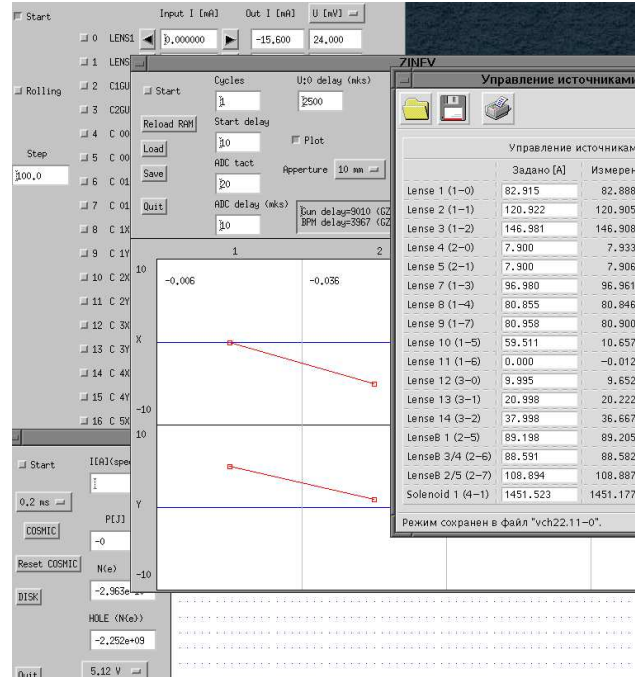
Start
Input I [mA]
Out I [mA]
U [mV]
0 LENS1
0,000000
-15.600
24.000
1 LENS
Rolling
2 C1GU
3 C2GU
4 C 00
Step
5 C 00
100.0
6 C 01
7 C 01
8 C 1X
9 C 1Y
10 C 2X
11 C 2Y
12 C 3X
13 C 3Y
14 C 4X
15 C 4Y
16 C 5X

Start
Cycles
1
U:0 delay (mks)
2500
Reload RAM
Start delay
Load
10
Plot
Save
ADC tact
Apperture 10 mm
20
Quit
ADC delay (mks)
10
Gun delay=9010 (GZ
BPM delay=3967 (GZ

1
2
10
-0.006
-0.036
X
-10
10
Y
-10

Start
I[A](spe
0.2 ms
COSMIC
P[J]
-0
Reset COSMIC
N(e)
DISK
-2.963e
HOLE (N(e))
-2.252e+09
Quit
5.12 V

ZINFV
Управление источниками

Управление источникам
| | Задано [A] | Измерен |
|---|---|---|
| Lense 1 (1–0) | 82.915 | 82.888 |
| Lense 2 (1–1) | 120.922 | 120.905 |
| Lense 3 (1–2) | 146.981 | 146.908 |
| Lense 4 (2–0) | 7.900 | 7.933 |
| Lense 5 (2–1) | 7.900 | 7.906 |
| Lense 7 (1–3) | 96.980 | 96.961 |
| Lense 8 (1–4) | 80.855 | 80.846 |
| Lense 9 (1–7) | 80.958 | 80.900 |
| Lense 10 (1–5) | 59.511 | 10.657 |
| Lense 11 (1–6) | 0.000 | -0.012 |
| Lense 12 (3–0) | 9.995 | 9.652 |
| Lense 13 (3–1) | 20.998 | 20.222 |
| Lense 14 (3–2) | 37.998 | 36.667 |
| LenseB 1 (2–5) | 89.198 | 89.205 |
| LenseB 3/4 (2–6) | 88.591 | 88.580 |
| LenseB 2/5 (2–7) | 108.894 | 108.887 |
| Solenoid 1 (4–1) | 1451.523 | 1451.177 |

Режим сохранен в файл "vch22.11–0".